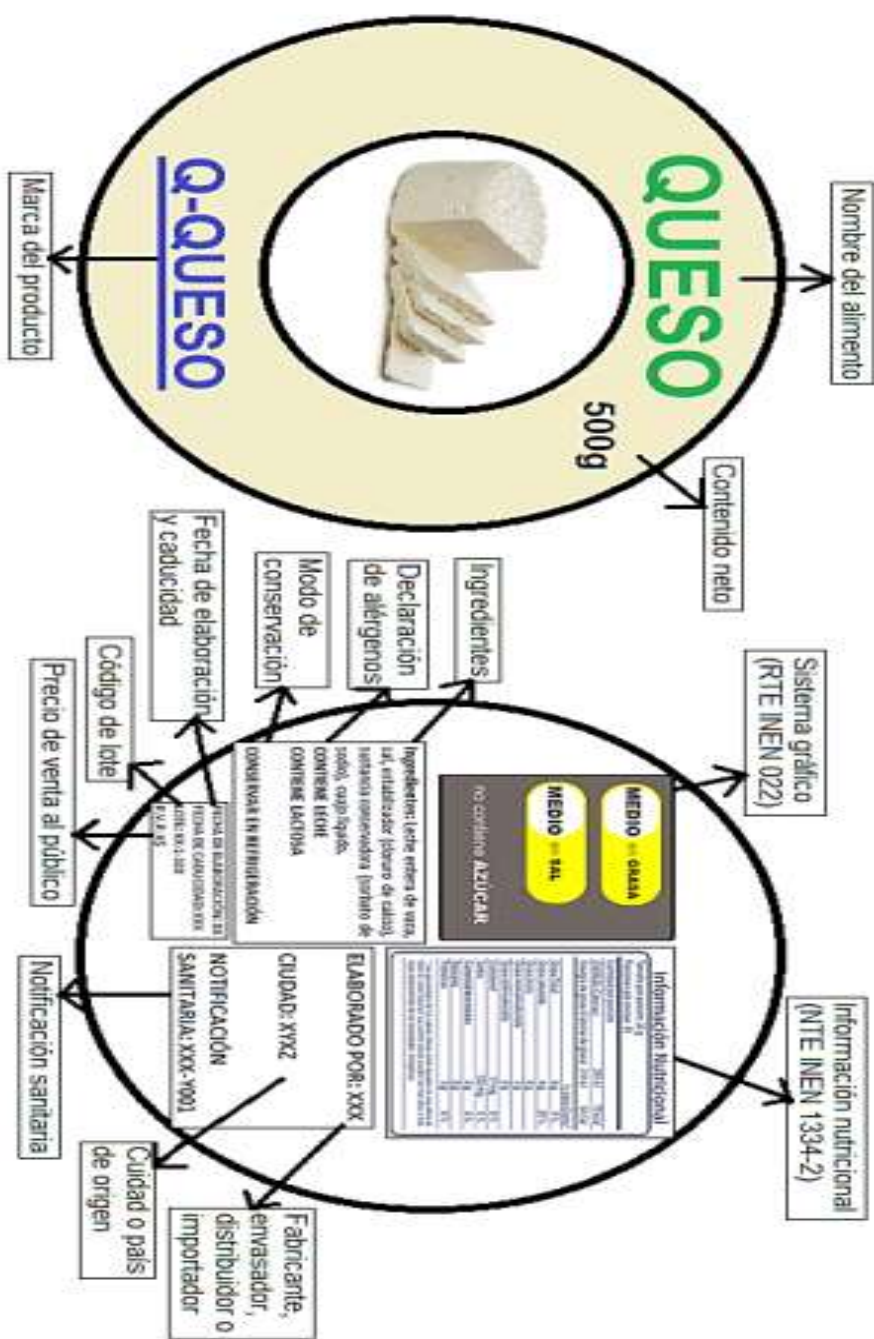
Nombre del alimento

QUESO

500g

Contenido neto

Q-QUESO

Marca del producto

Sistema gráfico (RTE INEN 022)

MEDIO en GRASA

MEDIO en SAL

no contiene AZÚCAR

Información nutricional (NTE INEN 1334-2)

Información Nutricional

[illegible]

Ingredientes

Declaración de alérgenos

Modo de conservación

Fecha de elaboración y caducidad

Código de lote

Precio de venta al público

Ingredientes: Leche entera de vaca, sal, estabilizador (cloruro de calcio), sustancia conservadora (sorbato de sodio), cuajo líquido.

CONTIENE LECHE

CONTIENE LACTOSA

CONSERVAR EN REFRIGERACIÓN

FECHA DE ELABORACIÓN: XX

FECHA DE CADUCIDAD: XX

LOTE: XX-L-XX

P.V.P: $5

ELABORADO POR: XXX

CIUDAD: XYXZ

NOTIFICACIÓN SANITARIA: XXX-Y001

Notificación sanitaria

Cuidad o país de orgen

Fabricante, envasador, distribuidor o importador